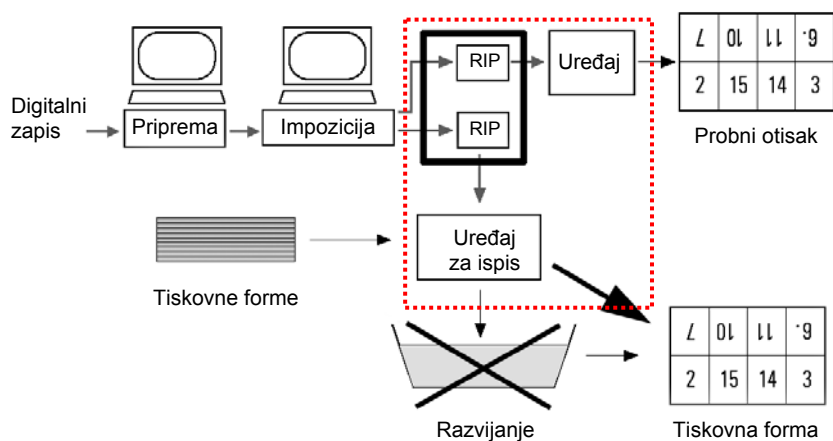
Digitalni zapis

Priprema

Impozicija

RIP

RIP

Uređaj

| 7 | 10 | 11 | 6. |
|---|---|---|---|
| 2 | 15 | 14 | 3 |

Probni otisak

Uređaj za ispis

Tiskovne forme

Razvijanje

| 7 | 10 | 11 | 6. |
|---|---|---|---|
| 2 | 15 | 14 | 3 |

Tiskovna forma